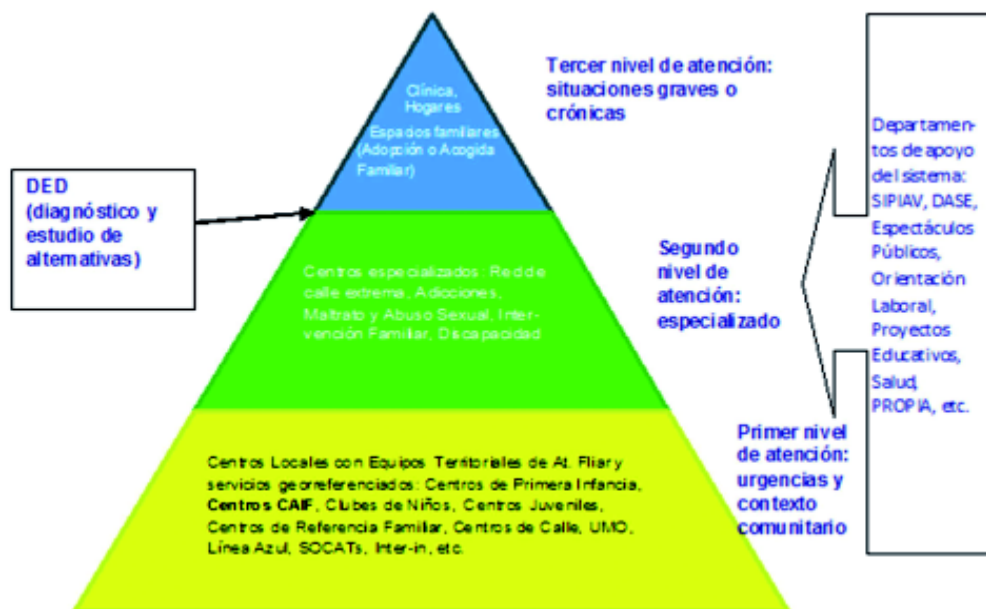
Clínica, Hogares

Espacios familiares (Adopción o Acogida Familiar)

Tercer nivel de atención: situaciones graves o crónicas

DED (diagnóstico y estudio de alternativas)

Centros especializados: Red de calle extrema, Adicciones, Maltrato y Abuso Sexual, Intervención Familiar, Discapacidad

Segundo nivel de atención: especializado

Departamentos de apoyo del sistema: SIPIAV, DASE, Espectáculos Públicos, Orientación Laboral, Proyectos Educativos, Salud, PROPIA, etc.

Centros Locales con Equipos Territoriales de At. Fliar y servicios georreferenciados: Centros de Primera Infancia, Centros CAIF, Clubes de Niños, Centros Juveniles, Centros de Referencia Familiar, Centros de Calle, UMO, Línea Azul, SOCATs, Inter-in, etc.

Primer nivel de atención: urgencias y contexto comunitario